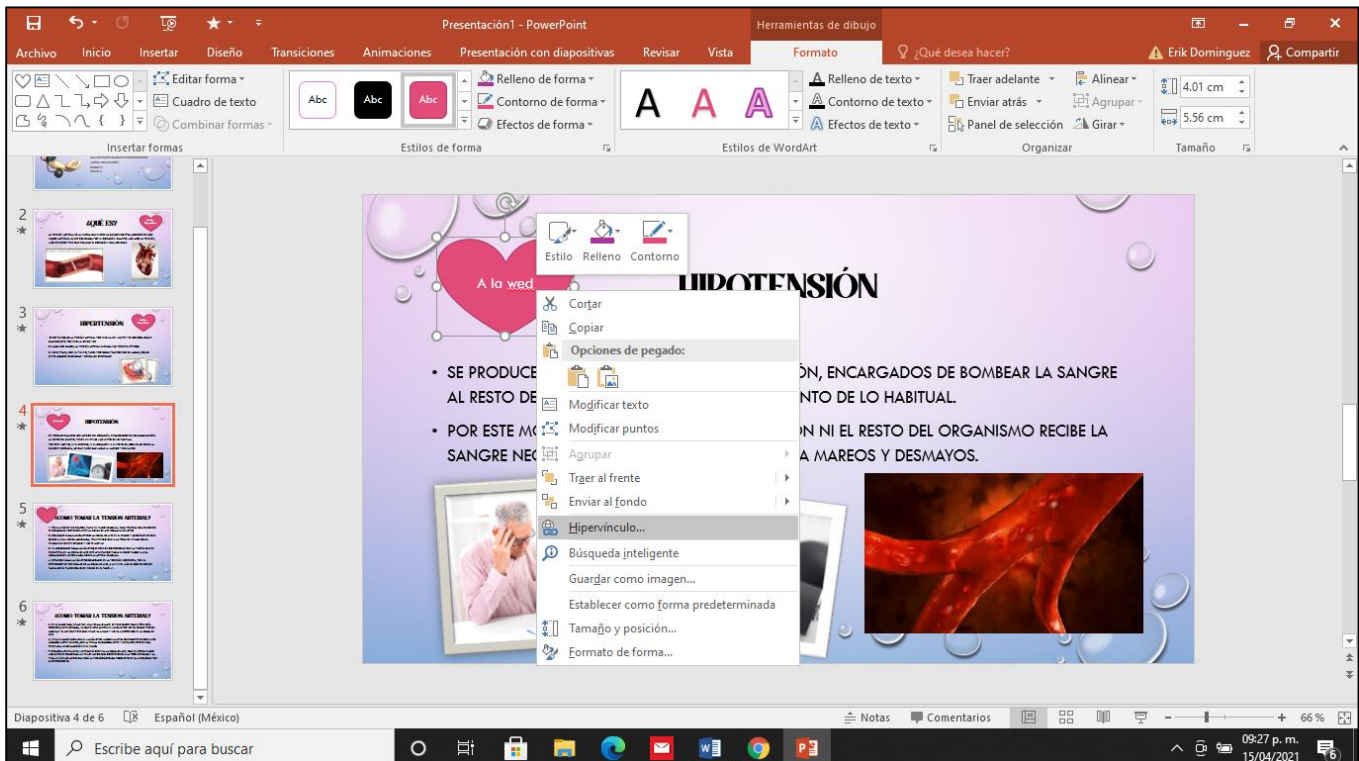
Presentación1 - PowerPoint
Herramientas de dibujo
Archivo Inicio Insertar Diseño Transiciones Animaciones Presentación con diapositivas Revisar Vista Formato ¿Qué desea hacer? Erik Dominguez Compartir

Editar forma
Cuadro de texto
Combinar formas
Insertar formas
Abc Abc Abc
Relleno de forma
Contorno de forma
Efectos de forma
Estilos de forma
A A A
Relleno de texto
Contorno de texto
Efectos de texto
Estilos de WordArt
Traer adelante
Enviar atrás
Panel de selección
Alinear
Agrupar
Girar
Organizar
4.01 cm
5.56 cm
Tamaño

2
¿QUÉ ES?
3
HIPERTENSIÓN
4
HIPOTENSIÓN
5
¿COMO TOMAR LA TENSION ARTERIAL?
6
¿COMO TOMAR LA TENSION ARTERIAL?

Estilo Relleno Contorno
A la wed
HIPOTENSIÓN
• SE PRODUCE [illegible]ÓN, ENCARGADOS DE BOMBEAR LA SANGRE AL RESTO DE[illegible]NTO DE LO HABITUAL.
• POR ESTE MO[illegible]N NI EL RESTO DEL ORGANISMO RECIBE LA SANGRE NEC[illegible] A MAREOS Y DESMAYOS.

Cortar
Copiar
Opciones de pegado:
Modificar texto
Modificar puntos
Agrupar
Traer al frente
Enviar al fondo
Hipervínculo...
Búsqueda inteligente
Guardar como imagen...
Establecer como forma predeterminada
Tamaño y posición...
Formato de forma...

Diapositiva 4 de 6 Español (México) Notas Comentarios 66 %
Escribe aquí para buscar
09:27 p. m.
15/04/2021